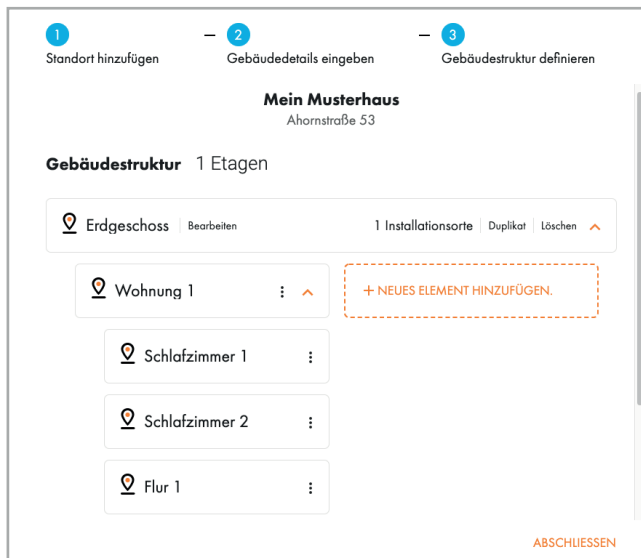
1
Standort hinzufügen

2
Gebäudedetails eingeben

3
Gebäudestruktur definieren

Mein Musterhaus
Ahornstraße 53

Gebäudestruktur 1 Etagen

Erdgeschoss Bearbeiten 1 Installationsorte Duplikat Löschen

Wohnung 1

+ NEUES ELEMENT HINZUFÜGEN.

Schlafzimmer 1

Schlafzimmer 2

Flur 1

ABSCHLIESSEN